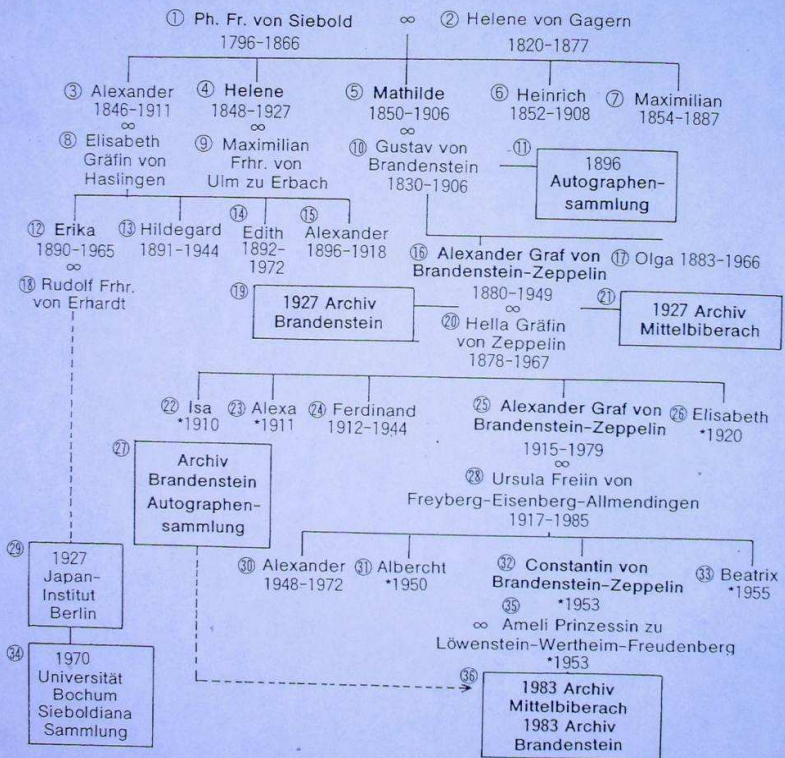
① Ph. Fr. von Siebold ∞ ② Helene von Gagern
1796-1866 1820-1877

③ Alexander 1846-1911 ∞ ⑧ Elisabeth Gräfin von Haslingen

④ Helene 1848-1927 ∞ ⑨ Maximilian Frhr. von Ulm zu Erbach

⑤ Mathilde 1850-1906 ∞ ⑩ Gustav von Brandenstein 1830-1906

⑥ Heinrich 1852-1908

⑦ Maximilian 1854-1887

⑪ 1896 Autographensammlung

⑫ Erika 1890-1965 ∞ ⑱ Rudolf Frhr. von Erhardt

⑬ Hildegard 1891-1944

⑭ Edith 1892-1972

⑮ Alexander 1896-1918

⑯ Alexander Graf von Brandenstein-Zeppelin 1880-1949 ∞ ⑳ Hella Gräfin von Zeppelin 1878-1967

⑰ Olga 1883-1966

⑲ 1927 Archiv Brandenstein

㉑ 1927 Archiv Mittelbiberach

㉒ Isa *1910

㉓ Alexa *1911

㉔ Ferdinand 1912-1944

㉕ Alexander Graf von Brandenstein-Zeppelin 1915-1979 ∞ ㉘ Ursula Freiin von Freyberg-Eisenberg-Allmendingen 1917-1985

㉖ Elisabeth *1920

㉗ Archiv Brandenstein Autographensammlung

㉙ 1927 Japan-Institut Berlin

㉞ 1970 Universität Bochum Sieboldiana Sammlung

㉚ Alexander 1948-1972

㉛ Albercht *1950

㉜ Constantin von Brandenstein-Zeppelin *1953 ㉟ ∞ Ameli Prinzessin zu Löwenstein-Wertheim-Freudenberg *1953

㉝ Beatrix *1955

㊱ 1983 Archiv Mittelbiberach 1983 Archiv Brandenstein